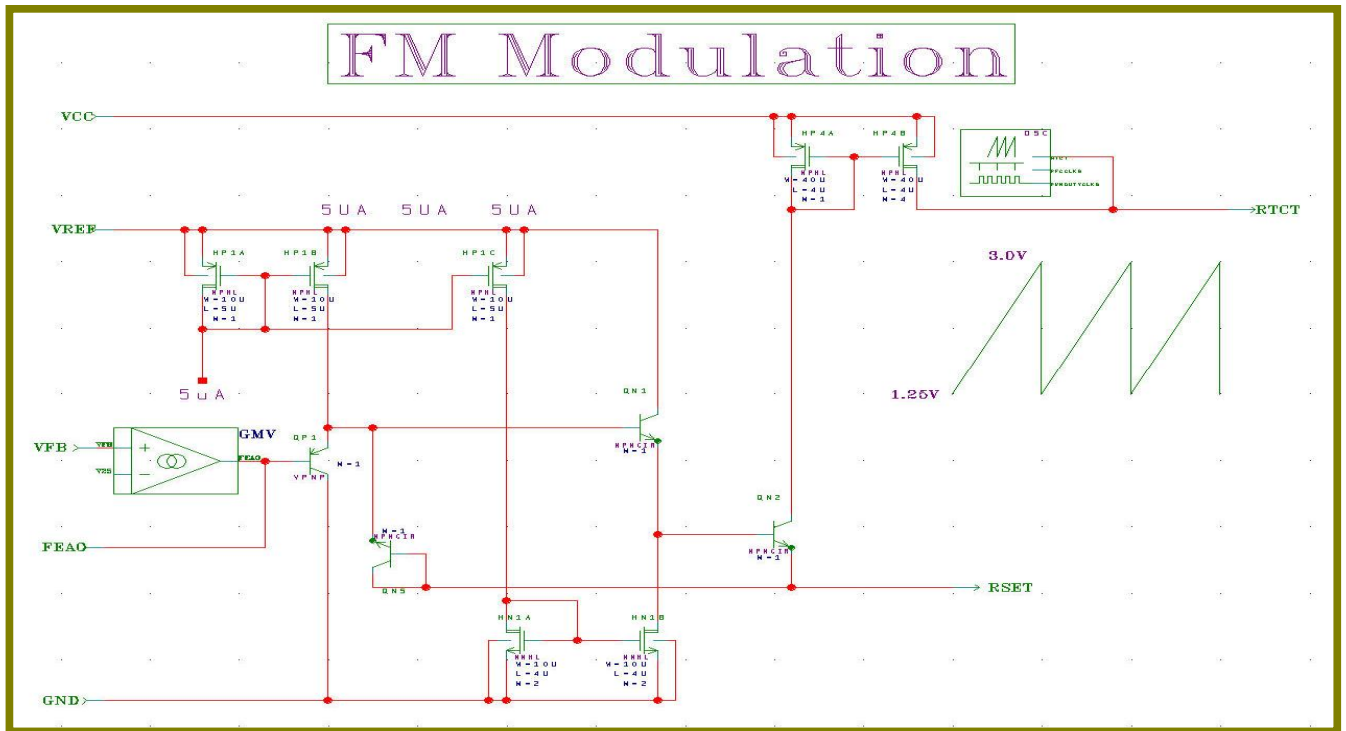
FM Modulation

VCC

VREF

5UA 5UA 5UA

MP1A
MPHL
W=10U
L=5U
M=1

MP1B
MPHL
W=10U
L=5U
M=1

MP1C
MPHL
W=10U
L=5U
M=1

5uA

MP4A
MPHL
W=40U
L=4U
M=1

MP4B
MPHL
W=40U
L=4U
M=4

OSC
RTCT
PFCCLKB
PWMOUTCLKB

RTCT

3.0V

1.25V

VFB
VFB
V25
+
−
GMV
FEAO

QP1
VPNP
M=1

QN1
NPNCIR
M=1

M=1
NPNCIR
QN5

QN2
NPNCIR
M=1

RSET

FEAO

MN1A
NNHL
W=10U
L=4U
M=2

MN1B
NNHL
W=10U
L=4U
M=2

GND